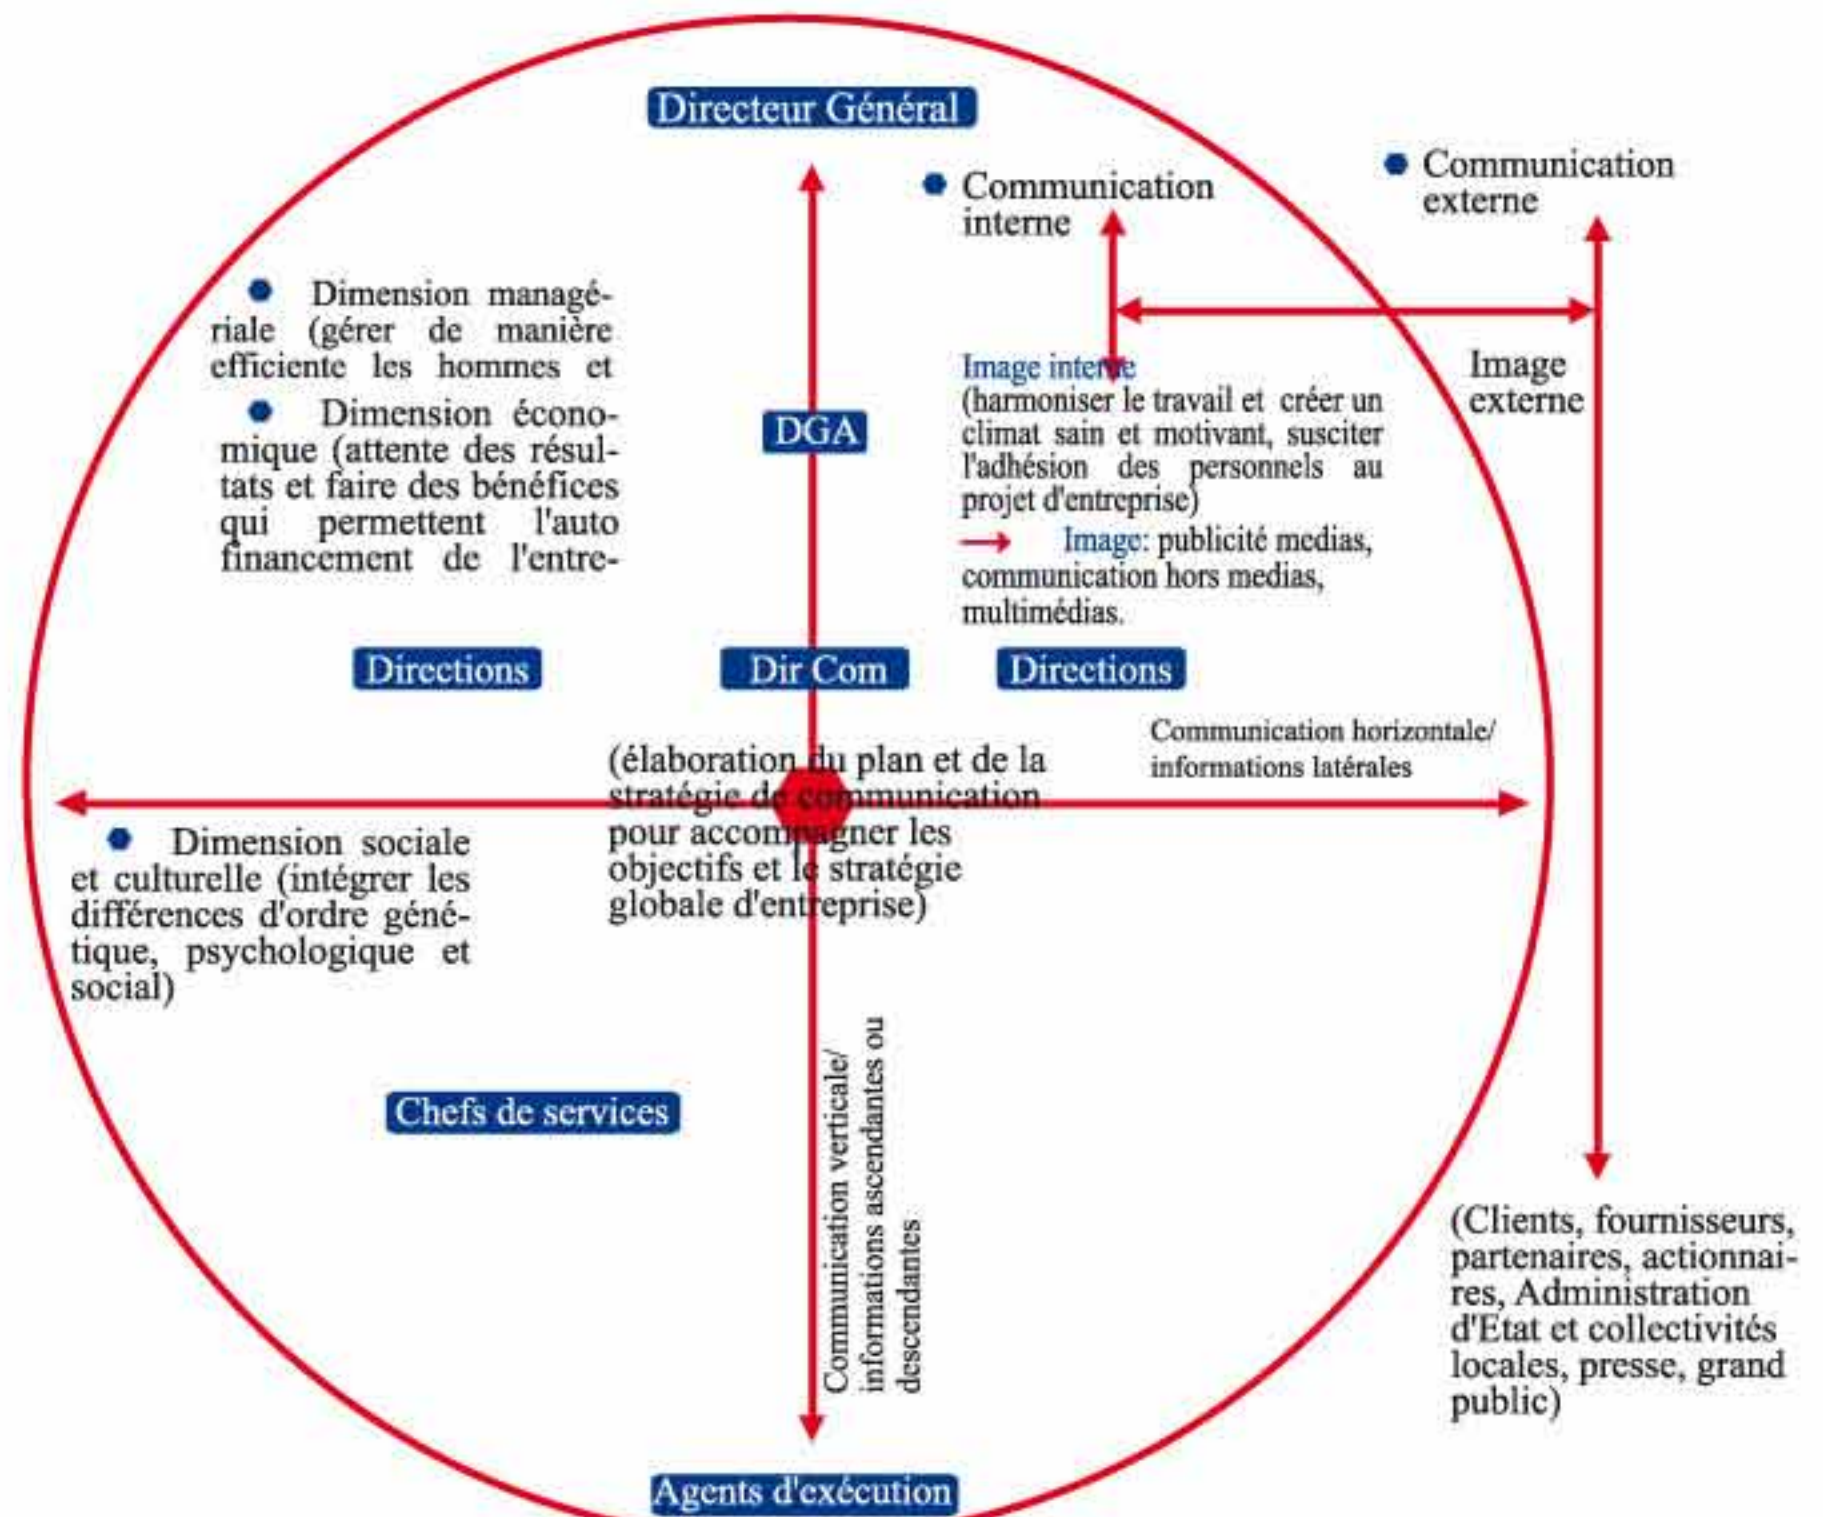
Directeur Général

Communication interne

Communication externe

Dimension managériale (gérer de manière efficiente les hommes et

Dimension économique (attente des résultats et faire des bénéfices qui permettent l'auto financement de l'entre-

DGA

Image interne (harmoniser le travail et créer un climat sain et motivant, susciter l'adhésion des personnels au projet d'entreprise)

Image: publicité medias, communication hors medias, multimédias.

Image externe

Directions

Dir Com

Directions

Communication horizontale/ informations latérales

(élaboration du plan et de la stratégie de communication pour accompagner les objectifs et le stratégie globale d'entreprise)

Dimension sociale et culturelle (intégrer les différences d'ordre génétique, psychologique et social)

Chefs de services

Communication verticale/ informations ascendantes ou descendantes

(Clients, fournisseurs, partenaires, actionnaires, Administration d'Etat et collectivités locales, presse, grand public)

Agents d'exécution